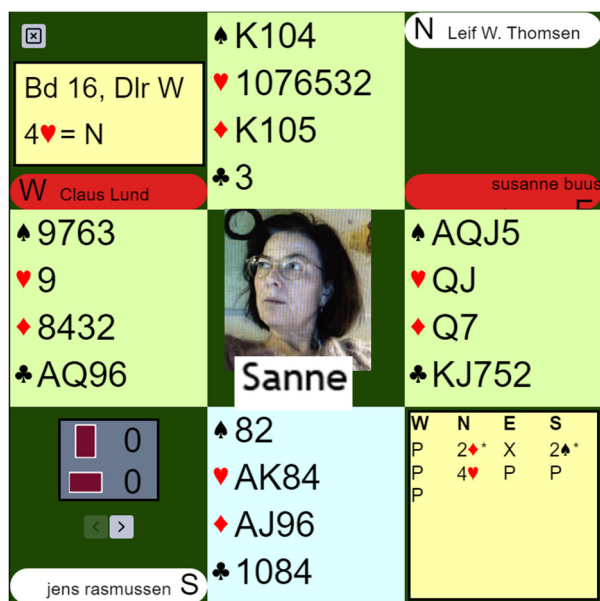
Bd 16, Dlr W
4♥ = N

♠K104
♥1076532
♦K105
♣3

N Leif W. Thomsen

W Claus Lund

susanne buus E

♠9763
♥9
♦8432
♣AQ96

Sanne

♠AQJ5
♥QJ
♦Q7
♣KJ752

0
0

♠82
♥AK84
♦AJ96
♣1084

| W | N | E | S |
|---|---|---|---|
| P | 2♦* | X | 2♠* |
| P | 4♥ | P | P |
| P | | | |

jens rasmussen S